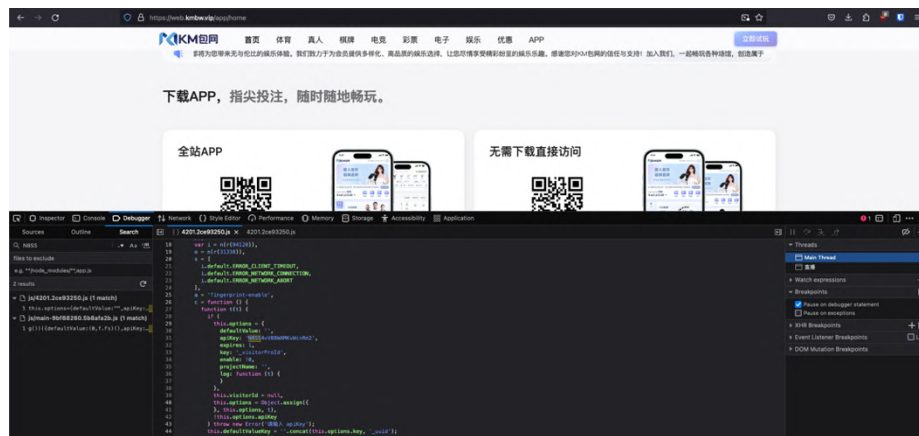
https://web.kmbw.vip/app/home

KM包网 首页 体育 真人 棋牌 电竞 彩票 电子 娱乐 优惠 APP 立即试玩

多将为您带来无与伦比的娱乐体验。我们致力于为会员提供多样化、高品质的娱乐选择，让您尽情享受精彩纷呈的娱乐乐趣。感谢您对KM包网的信任与支持！加入我们，一起畅玩各种场馆，创造属于

下载APP，指尖投注，随时随地畅玩。

全站APP

无需下载直接访问

Inspector Console Debugger Network Style Editor Performance Memory Storage Accessibility Application

Sources Outline Search

NBSS

files to exclude

e.g. **/node_modules/**,app.js

2 results

js/4201.2ce93250.js (1 match)

this.options={defaultValue:"",apiKey:

js/main-9bf88260.5b8afa2b.js (1 match)

g()){defaultValue:(0,f.fs)(),apiKey:

4201.2ce93250.js 4201.2ce93250.js

18 var i = n(r(84120)),
19 a = n(r(31330)),
20 s = [
21 i.default.ERROR_CLIENT_TIMEOUT,
22 i.default.ERROR_NETWORK_CONNECTION,
23 i.default.ERROR_NETWORK_ABORT
24 ],
25 u = 'fingerprint-enable',
26 c = function () {
27 function t(t) {
28 if (
29 this.options = {
30 defaultValue: '',
31 apiKey: 'NBSS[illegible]',
32 expires: 1,
33 key: '_visitorProId',
34 enable: !0,
35 projectName: '',
36 log: function (t) {
37 }
38 },
39 this.visitorId = null,
40 this.options = Object.assign({
41 }, this.options, t),
42 !this.options.apiKey
43 ) throw new Error('请输入 apiKey');
44 this.defaultValueKey = ''.concat(this.options.key, '_uuid');

Threads

Main Thread

直播

Watch expressions

Breakpoints

Pause on debugger statement

Pause on exceptions

XHR Breakpoints

Event Listener Breakpoints

DOM Mutation Breakpoints